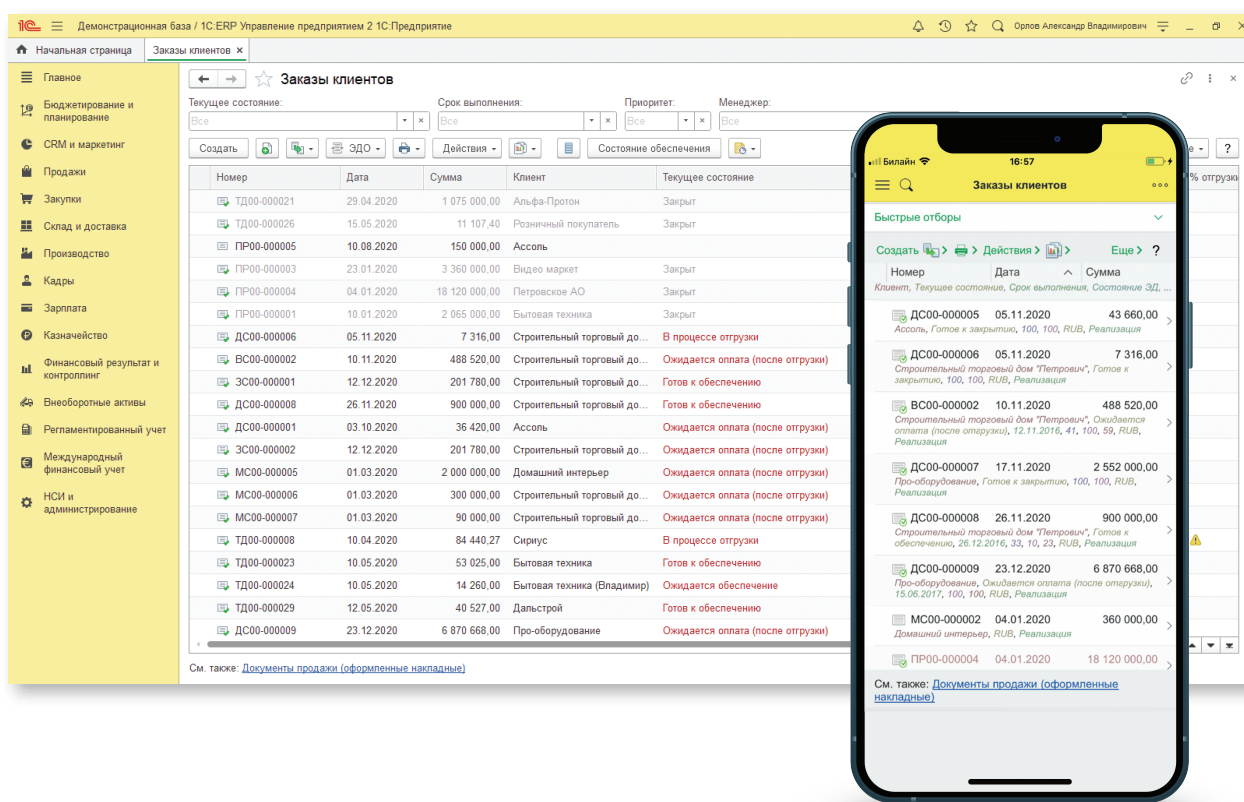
1С Демонстрационная база / 1С:ERP Управление предприятием 2 1С:Предприятие Орлов Александр Владимирович

Начальная страница Заказы клиентов ×

Главное
Бюджетирование и планирование
CRM и маркетинг
Продажи
Закупки
Склад и доставка
Производство
Кадры
Зарплата
Казначейство
Финансовый результат и контроллинг
Внеоборотные активы
Регламентированный учет
Международный финансовый учет
НСИ и администрирование

Заказы клиентов

Текущее состояние: Все
Срок выполнения: Все
Приоритет: Все
Менеджер: Все

Создать ЭДО Действия Состояние обеспечения Еще ?

| Номер | Дата | Сумма | Клиент | Текущее состояние | % отгрузки |
|---|---|---|---|---|---|
| ТД00-000021 | 29.04.2020 | 1 075 000,00 | Альфа-Протон | Закрыт | |
| ТД00-000026 | 15.05.2020 | 11 107,40 | Розничный покупатель | Закрыт | |
| ПР00-000005 | 10.08.2020 | 150 000,00 | Ассоль | | |
| ПР00-000003 | 23.01.2020 | 3 360 000,00 | Видео маркет | Закрыт | |
| ПР00-000004 | 04.01.2020 | 18 120 000,00 | Петровское АО | Закрыт | |
| ПР00-000001 | 10.01.2020 | 2 065 000,00 | Бытовая техника | Закрыт | |
| ДС00-000006 | 05.11.2020 | 7 316,00 | Строительный торговый до... | В процессе отгрузки | |
| ВС00-000002 | 10.11.2020 | 488 520,00 | Строительный торговый до... | Ожидается оплата (после отгрузки) | |
| ЗС00-000001 | 12.12.2020 | 201 780,00 | Строительный торговый до... | Готов к обеспечению | |
| ДС00-000008 | 26.11.2020 | 900 000,00 | Строительный торговый до... | Готов к обеспечению | |
| ДС00-000001 | 03.10.2020 | 36 420,00 | Ассоль | Ожидается оплата (после отгрузки) | |
| ЗС00-000002 | 12.12.2020 | 201 780,00 | Строительный торговый до... | Ожидается оплата (после отгрузки) | |
| МС00-000005 | 01.03.2020 | 2 000 000,00 | Домашний интерьер | Ожидается оплата (после отгрузки) | |
| МС00-000006 | 01.03.2020 | 300 000,00 | Строительный торговый до... | Ожидается оплата (после отгрузки) | |
| МС00-000007 | 01.03.2020 | 90 000,00 | Строительный торговый до... | Ожидается оплата (после отгрузки) | |
| ТД00-000008 | 10.04.2020 | 84 440,27 | Сириус | В процессе отгрузки | |
| ТД00-000023 | 10.05.2020 | 53 025,00 | Бытовая техника | Готов к обеспечению | |
| ТД00-000024 | 10.05.2020 | 14 260,00 | Бытовая техника (Владимир) | Ожидается обеспечение | |
| ТД00-000029 | 12.05.2020 | 40 527,00 | Дальстрой | Готов к обеспечению | |
| ДС00-000009 | 23.12.2020 | 6 870 668,00 | Про-оборудование | Ожидается оплата (после отгрузки) | |

См. также: Документы продажи (оформленные накладные)

Билайн 16:57
Заказы клиентов
Быстрые отборы
Создать > > Действия > > Еще > ?
Номер Дата Сумма
Клиент, Текущее состояние, Срок выполнения, Состояние ЭД, ...

ДС00-000005 05.11.2020 43 660,00
Ассоль, Готов к закрытию, 100, 100, RUB, Реализация

ДС00-000006 05.11.2020 7 316,00
Строительный торговый дом "Петрович", Готов к закрытию, 100, 100, RUB, Реализация

ВС00-000002 10.11.2020 488 520,00
Строительный торговый дом "Петрович", Ожидается оплата (после отгрузки), 12.11.2016, 41, 100, 59, RUB, Реализация

ДС00-000007 17.11.2020 2 552 000,00
Про-оборудование, Готов к закрытию, 100, 100, RUB, Реализация

ДС00-000008 26.11.2020 900 000,00
Строительный торговый дом "Петрович", Готов к обеспечению, 26.12.2016, 33, 10, 23, RUB, Реализация

ДС00-000009 23.12.2020 6 870 668,00
Про-оборудование, Ожидается оплата (после отгрузки), 15.06.2017, 100, 100, RUB, Реализация

МС00-000002 04.01.2020 360 000,00
Домашний интерьер, RUB, Реализация

ПР00-000004 04.01.2020 18 120 000,00

См. также: Документы продажи (оформленные накладные)